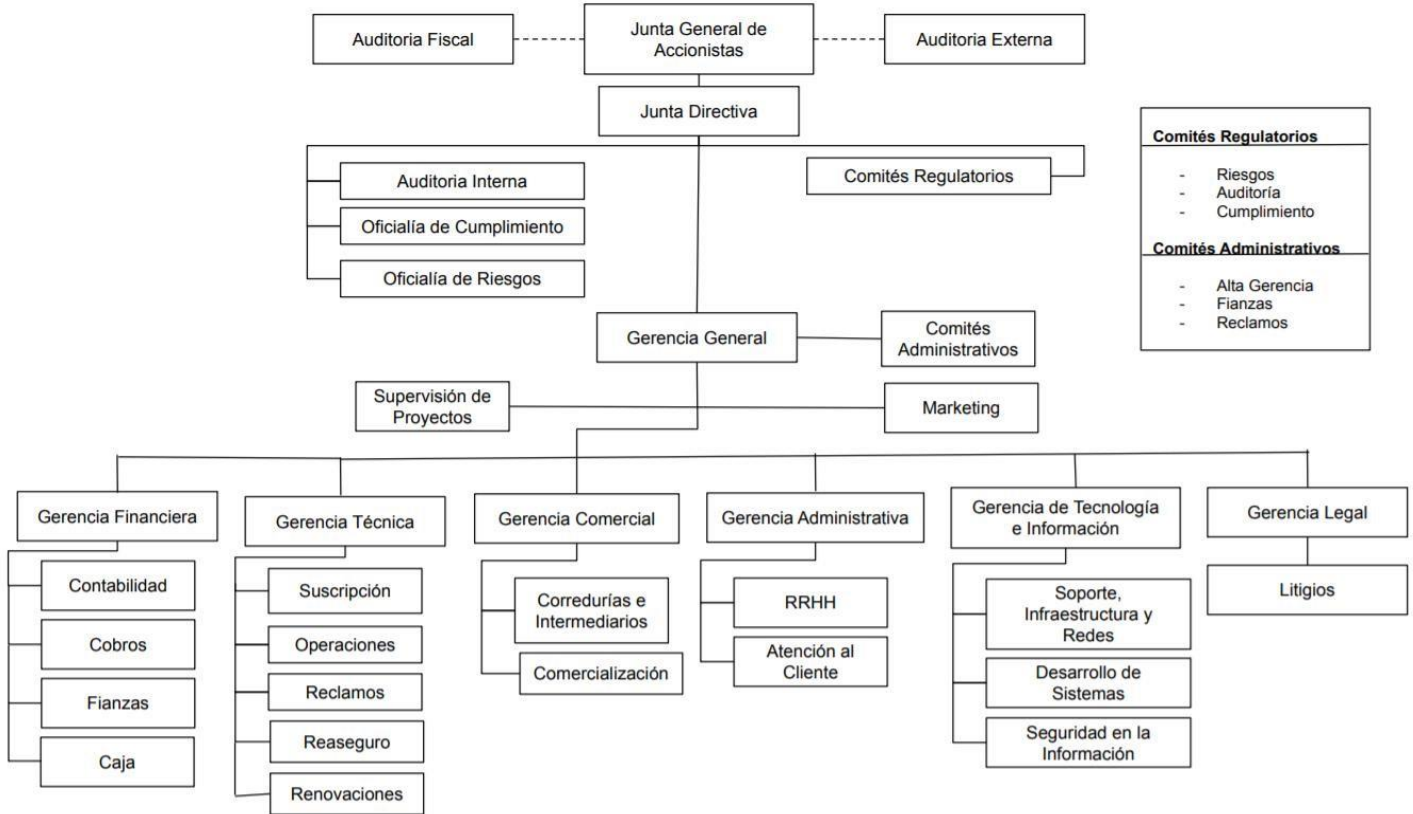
Auditoria Fiscal

Junta General de Accionistas

Auditoria Externa

Junta Directiva

Auditoria Interna

Oficialía de Cumplimiento

Oficialía de Riesgos

Comités Regulatorios

**Comités Regulatorios**
- Riesgos
- Auditoría
- Cumplimiento

**Comités Administrativos**
- Alta Gerencia
- Fianzas
- Reclamos

Gerencia General

Comités Administrativos

Supervisión de Proyectos

Marketing

Gerencia Financiera

Contabilidad

Cobros

Fianzas

Caja

Gerencia Técnica

Suscripción

Operaciones

Reclamos

Reaseguro

Renovaciones

Gerencia Comercial

Corredurías e Intermediarios

Comercialización

Gerencia Administrativa

RRHH

Atención al Cliente

Gerencia de Tecnología e Información

Soporte, Infraestructura y Redes

Desarrollo de Sistemas

Seguridad en la Información

Gerencia Legal

Litigios